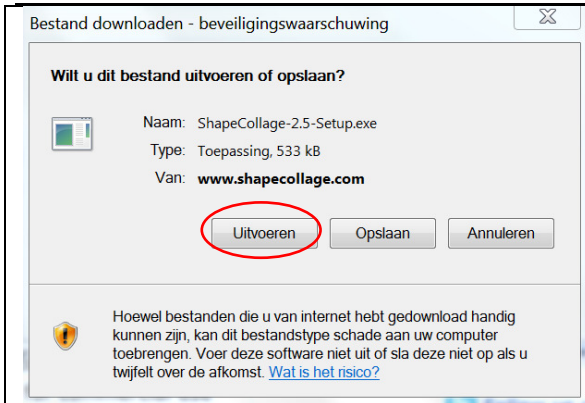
Bestand downloaden - beveiligingswaarschuwing

Wilt u dit bestand uitvoeren of opslaan?

Naam: ShapeCollage-2.5-Setup.exe
Type: Toepassing, 533 kB
Van: www.shapecollage.com

Uitvoeren
Opslaan
Annuleren

Hoewel bestanden die u van internet hebt gedownload handig kunnen zijn, kan dit bestandstype schade aan uw computer toebrengen. Voer deze software niet uit of sla deze niet op als u twijfelt over de afkomst. Wat is het risico?